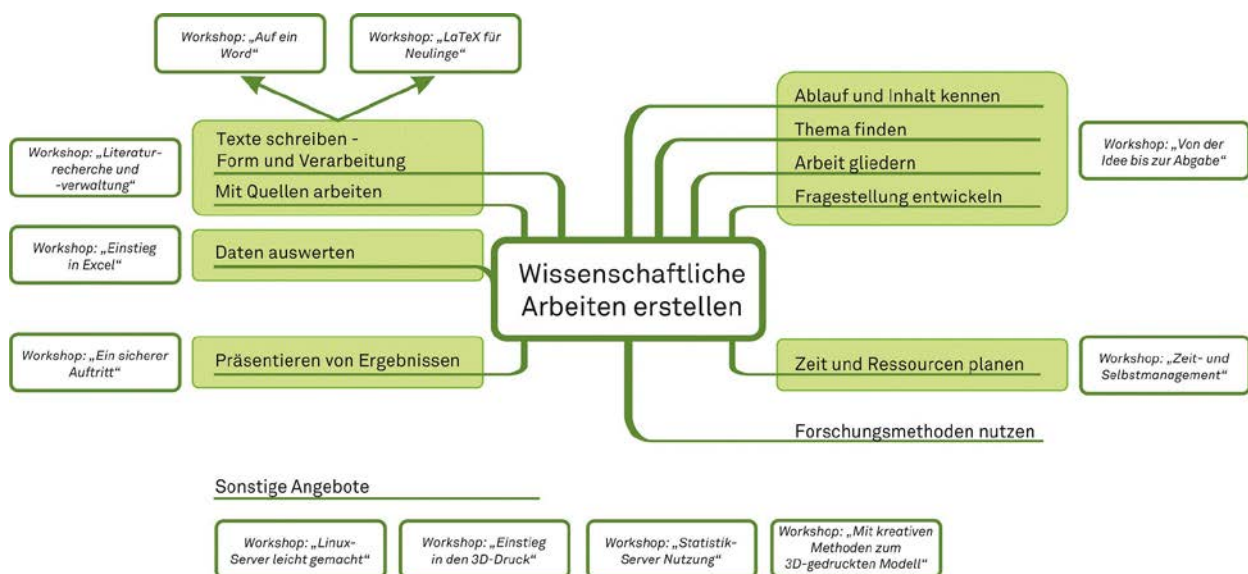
Workshop: „Auf ein Word“

Workshop: „LaTeX für Neulinge“

Workshop: „Literaturrecherche und -verwaltung“

Texte schreiben - Form und Verarbeitung

Mit Quellen arbeiten

Workshop: „Einstieg in Excel“

Daten auswerten

Workshop: „Ein sicherer Auftritt“

Präsentieren von Ergebnissen

Wissenschaftliche Arbeiten erstellen

Ablauf und Inhalt kennen

Thema finden

Arbeit gliedern

Fragestellung entwickeln

Workshop: „Von der Idee bis zur Abgabe“

Zeit und Ressourcen planen

Workshop: „Zeit- und Selbstmanagement“

Forschungsmethoden nutzen

Sonstige Angebote

Workshop: „Linux-Server leicht gemacht“

Workshop: „Einstieg in den 3D-Druck“

Workshop: „Statistik-Server Nutzung“

Workshop: „Mit kreativen Methoden zum 3D-gedruckten Modell“